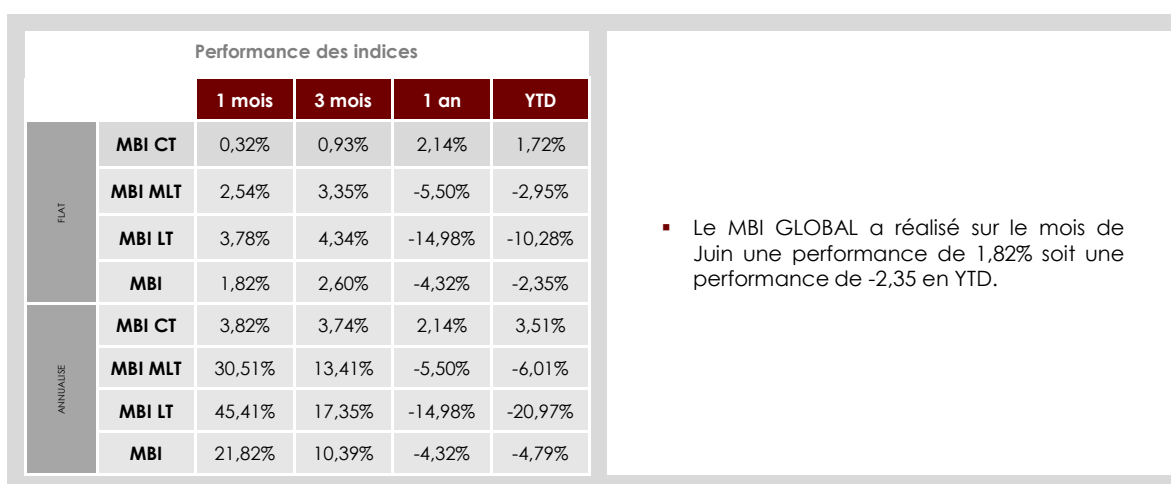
Performance des indices

| | | 1 mois | 3 mois | 1 an | YTD |
|---|---|---|---|---|---|
| FLAT | MBI CT | 0,32% | 0,93% | 2,14% | 1,72% |
| | MBI MLT | 2,54% | 3,35% | -5,50% | -2,95% |
| | MBI LT | 3,78% | 4,34% | -14,98% | -10,28% |
| | MBI | 1,82% | 2,60% | -4,32% | -2,35% |
| ANNUALISE | MBI CT | 3,82% | 3,74% | 2,14% | 3,51% |
| | MBI MLT | 30,51% | 13,41% | -5,50% | -6,01% |
| | MBI LT | 45,41% | 17,35% | -14,98% | -20,97% |
| | MBI | 21,82% | 10,39% | -4,32% | -4,79% |

▪ Le MBI GLOBAL a réalisé sur le mois de Juin une performance de 1,82% soit une performance de -2,35 en YTD.